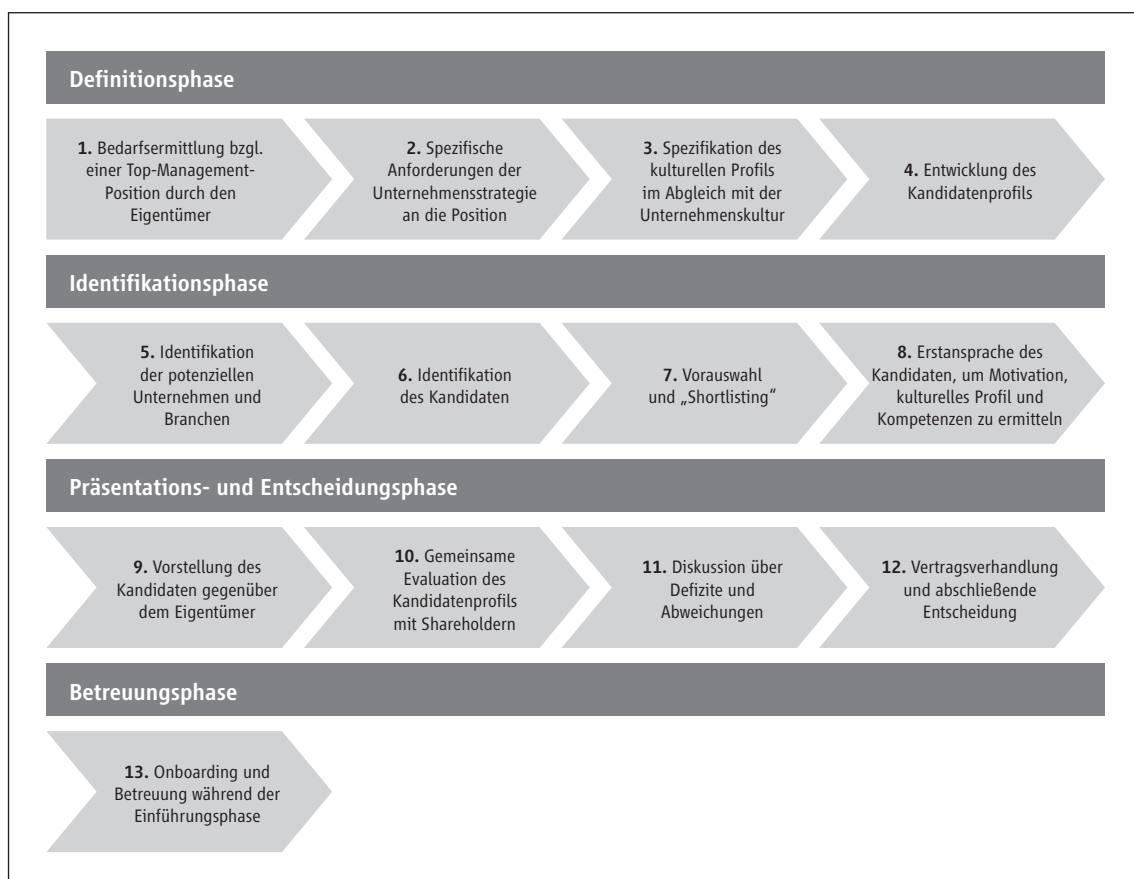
Definitionsphase

1. Bedarfsermittlung bzgl. einer Top-Management-Position durch den Eigentümer

2. Spezifische Anforderungen der Unternehmensstrategie an die Position

3. Spezifikation des kulturellen Profils im Abgleich mit der Unternehmenskultur

4. Entwicklung des Kandidatenprofils

Identifikationsphase

5. Identifikation der potenziellen Unternehmen und Branchen

6. Identifikation des Kandidaten

7. Vorauswahl und „Shortlisting"

8. Erstansprache des Kandidaten, um Motivation, kulturelles Profil und Kompetenzen zu ermitteln

Präsentations- und Entscheidungsphase

9. Vorstellung des Kandidaten gegenüber dem Eigentümer

10. Gemeinsame Evaluation des Kandidatenprofils mit Shareholdern

11. Diskussion über Defizite und Abweichungen

12. Vertragsverhandlung und abschließende Entscheidung

Betreuungsphase

13. Onboarding und Betreuung während der Einführungsphase